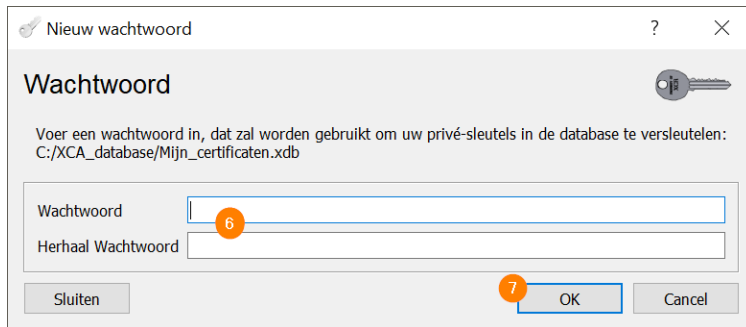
Nieuw wachtwoord ? ✕

Wachtwoord

Voer een wachtwoord in, dat zal worden gebruikt om uw privé-sleutels in de database te versleutelen:
C:/XCA_database/Mijn_certificaten.xdb

Wachtwoord
6
Herhaal Wachtwoord

Sluiten
7
OK
Cancel